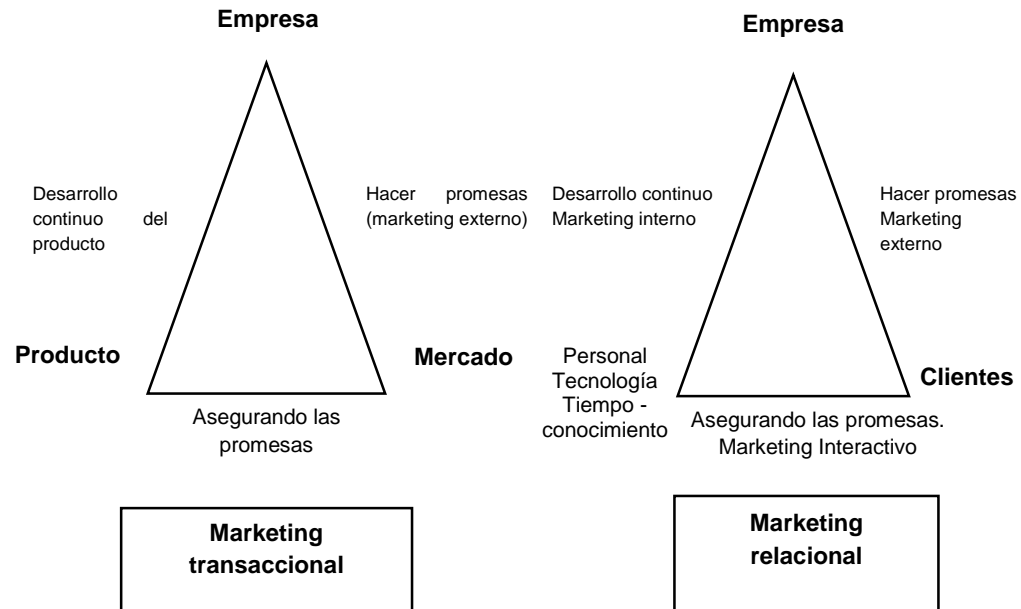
Empresa

Desarrollo continuo del producto

Hacer promesas (marketing externo)

Producto

Mercado

Asegurando las promesas

Marketing transaccional

Empresa

Desarrollo continuo Marketing interno

Hacer promesas Marketing externo

Personal Tecnología Tiempo - conocimiento

Clientes

Asegurando las promesas. Marketing Interactivo

Marketing relacional